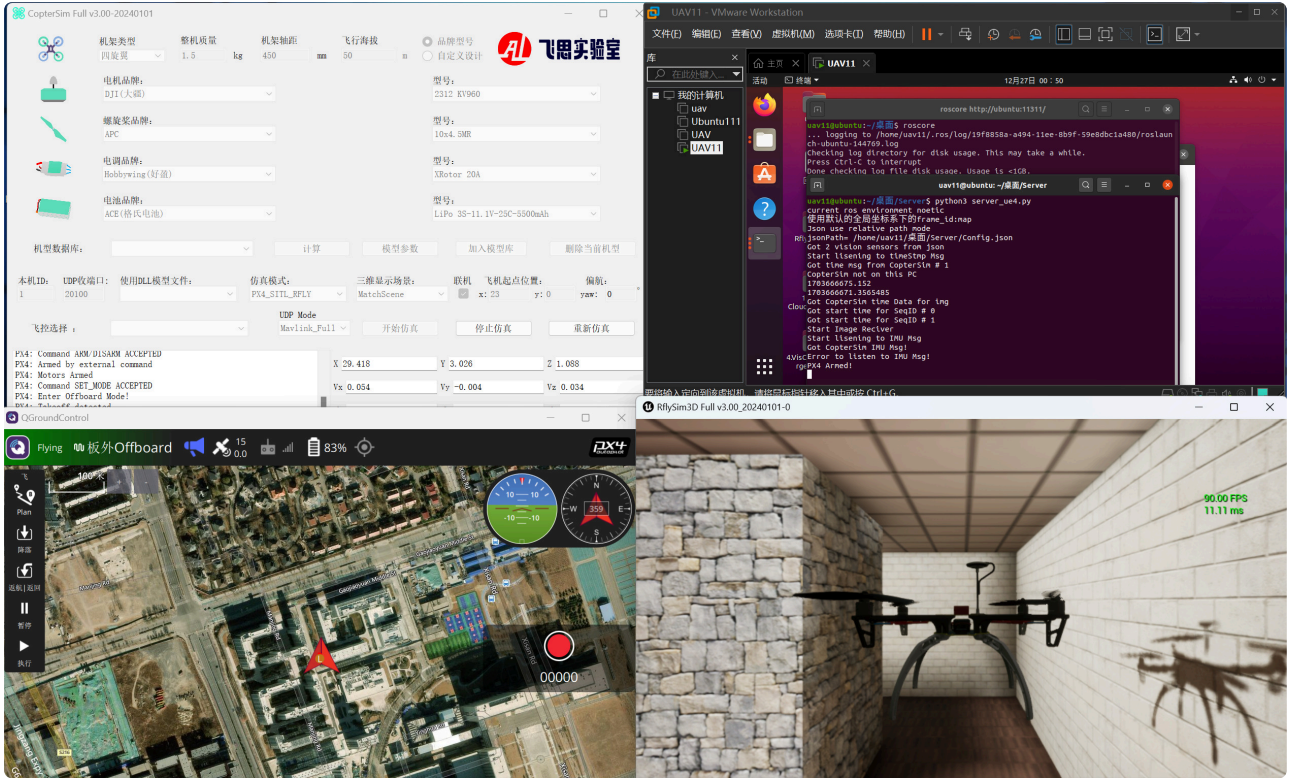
CopterSim Full v3.00-20240101

机架类型 四旋翼
整机质量 1.5 kg
机架轴距 450 mm
飞行海拔 50 m
品牌型号
自定义设计

飞思实验室

电机品牌: DJI(大疆)
型号: 2312 KV960

螺旋桨品牌: APC
型号: 10x4.5MR

电调品牌: Hobbywing(好盈)
型号: XRotor 20A

电池品牌: ACE(格氏电池)
型号: LiPo 3S-11.1V-25C-5500mAh

机型数据库:
计算
模型参数
加入模型库
删除当前机型

本机ID: 1
UDP收端口: 20100
使用DLL模型文件:
仿真模式: PX4_SITL_RFLY
三维显示场景: MatchScene
联机
飞机起点位置: x: 23 y: 0
偏航: yaw: 0

飞控选择:
UDP Mode Mavlink_Full
开始仿真
停止仿真
重新仿真

PX4: Command ARM/DISARM ACCEPTED
PX4: Armed by external command
PX4: Motors Armed
PX4: Command SET_MODE ACCEPTED
PX4: Enter Offboard Mode!
PX4: Takeoff detected

X 29.418 Y 3.026 Z 1.088
Vx 0.054 Vy -0.004 Vz 0.034

UAV11 - VMware Workstation
文件(F) 编辑(E) 查看(V) 虚拟机(M) 选项卡(T) 帮助(H)
库
在此处键入...
我的计算机
uav
Ubuntu111
UAV
UAV11
主页
UAV11
活动
终端
12月27日 00:50

roscore http://ubuntu:11311/
uav11@ubuntu:~/桌面$ roscore
... logging to /home/uav11/.ros/log/19f8858a-a494-11ee-8b9f-59e8dbc1a480/roslaunch-ubuntu-144769.log
Checking log directory for disk usage. This may take a while.
Press Ctrl-C to interrupt
Done checking log file disk usage. Usage is <1GB.

uav11@ubuntu: ~/桌面/Server
uav11@ubuntu:~/桌面/Server$ python3 server_ue4.py
current ros environment noetic
使用默认的全局坐标系下的frame_id:map
Json use relative path mode
jsonPath= /home/uav11/桌面/Server/Config.json
Got 2 vision sensors from json
Start lisening to timeStmp Msg
Got time msg from CopterSim # 1
CopterSim not on this PC
1703666675.152
1703666671.3565485
Got CopterSim time Data for img
Got start time for SeqID # 0
Got start time for SeqID # 1
Start Image Reciver
Start lisening to IMU Msg
Got CopterSim IMU Msg!
Error to listen to IMU Msg!
PX4 Armed!

要将输入定向到该虚拟机，请将鼠标指针移入其中或按 Ctrl+G。

QGroundControl
Flying
板外Offboard
15 0.0
83%
100 m
Plan
降落
返航|返回
暂停
执行
359
00000

RflySim3D Full v3.00_20240101-0
90.00 FPS
11.11 ms